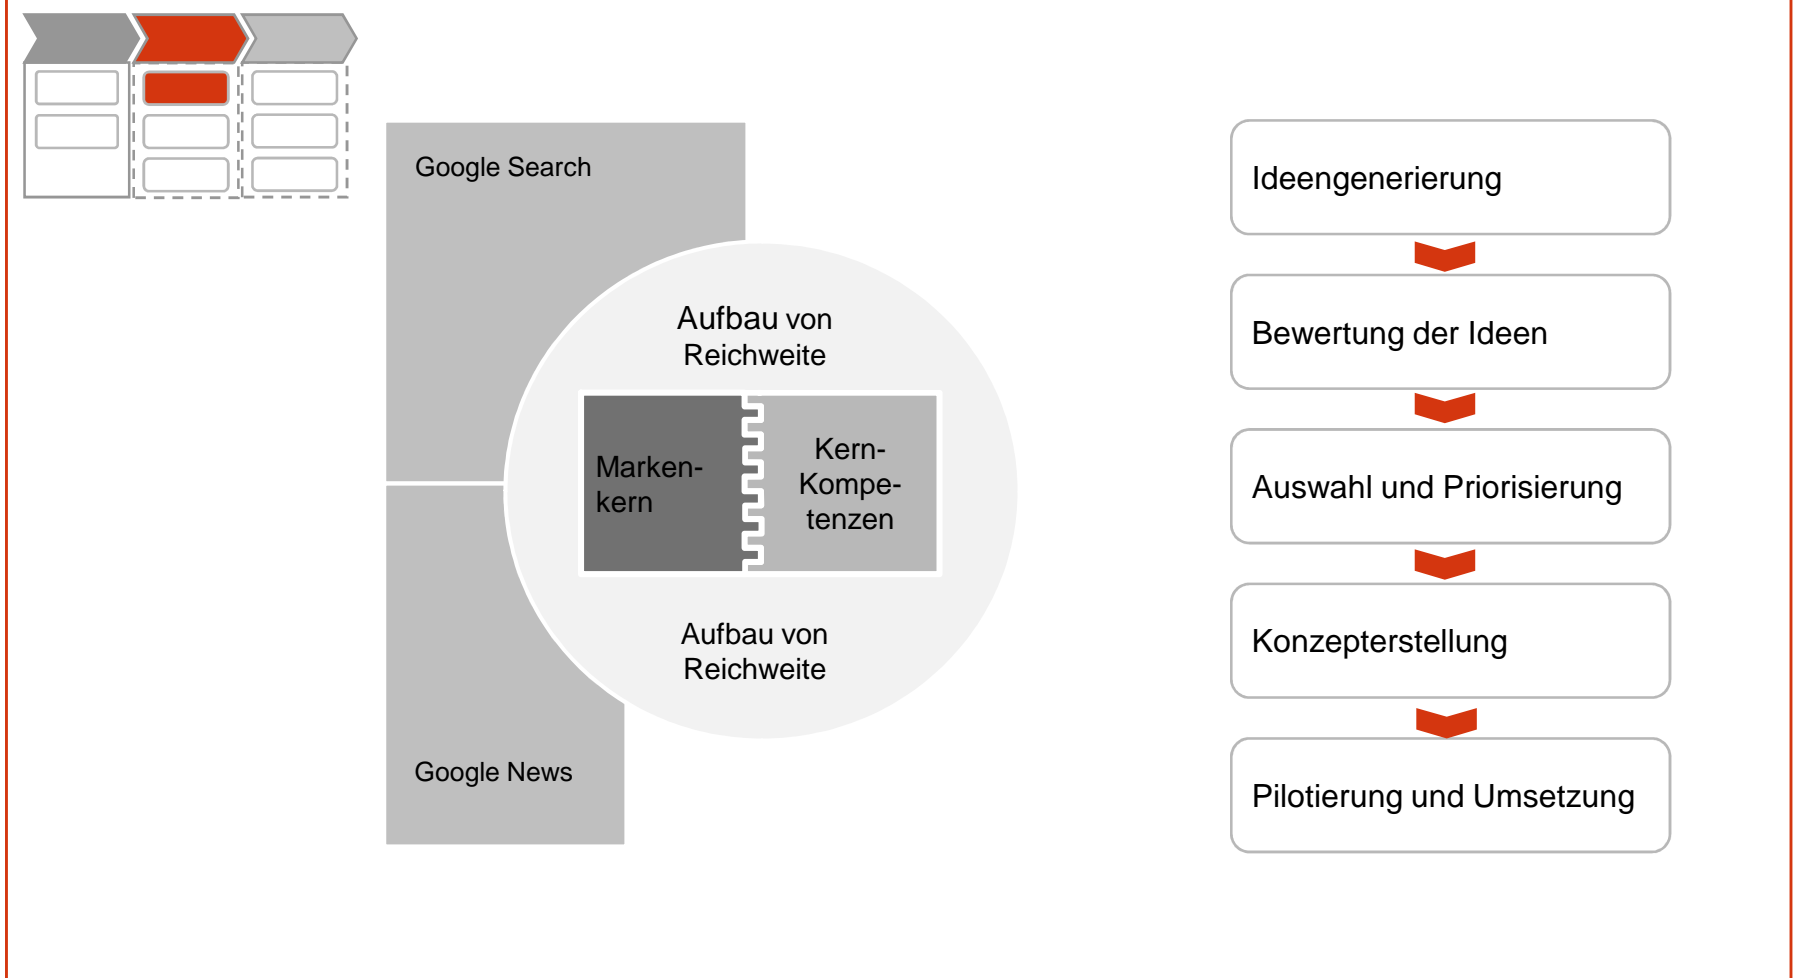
Google Search

Aufbau von Reichweite

Markenkern

Kern-Kompetenzen

Aufbau von Reichweite

Google News

Ideengenerierung

Bewertung der Ideen

Auswahl und Priorisierung

Konzepterstellung

Pilotierung und Umsetzung